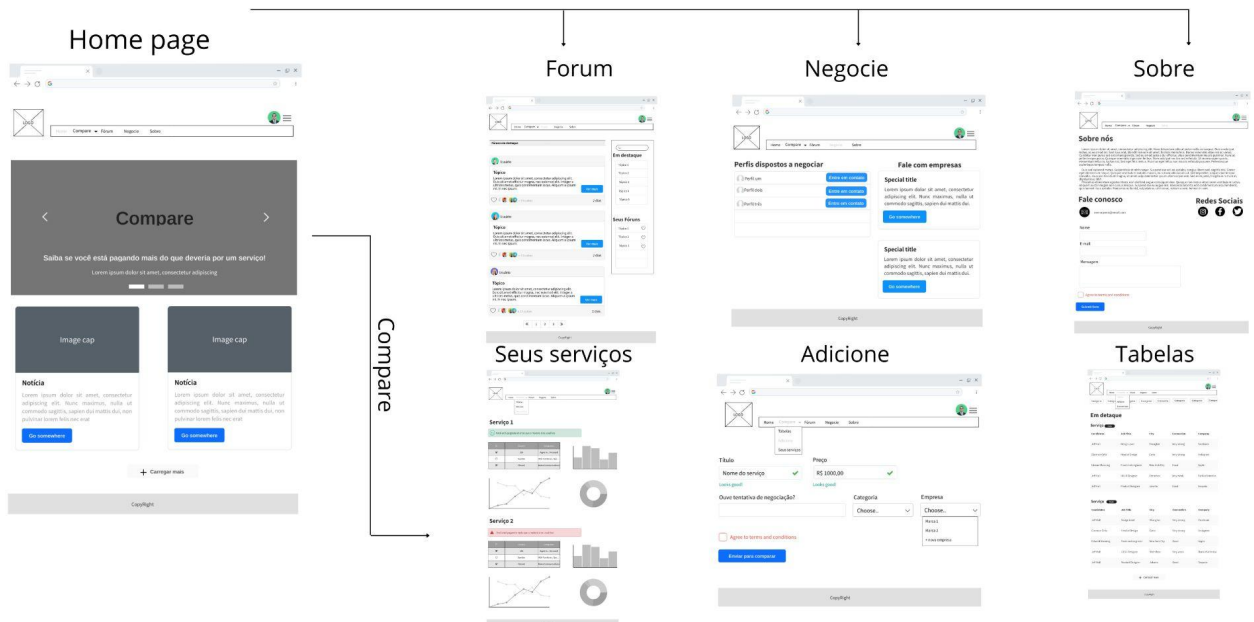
Home page

Forum

Negocie

Sobre

Compare Fórum Negocie Sobre

Compare

Saiba se você está pagando mais do que deveria por um serviço!

Lorem ipsum dolor sit amet, consectetur adipiscing

Image cap

Notícia

Lorem ipsum dolor sit amet, consectetur adipiscing elit. Nunc maximus, nulla ut commodo sagittis, sapien dui mattis dui, non pulvinar lorem felis nec erat

Go somewhere

Image cap

Notícia

Lorem ipsum dolor sit amet, consectetur adipiscing elit. Nunc maximus, nulla ut commodo sagittis, sapien dui mattis dui, non pulvinar lorem felis nec erat

Go somewhere

+ Carregar mais

CopyRight

Compare

Tópico

Em destaque

Seus Fóruns

Perfis dispostos a negociar

Perfil um Entre em contato
Perfil dois Entre em contato
Perfil três Entre em contato

Fale com empresas

Special title

Lorem ipsum dolor sit amet, consectetur adipiscing elit. Nunc maximus, nulla ut commodo sagittis, sapien dui mattis dui.

Go somewhere

Special title

Lorem ipsum dolor sit amet, consectetur adipiscing elit. Nunc maximus, nulla ut commodo sagittis, sapien dui mattis dui.

Go somewhere

CopyRight

Sobre nós

Fale conosco

Redes Sociais

Nome

Email

Mensagem

Seus serviços

Serviço 1

Serviço 2

Adicione

Home Compare Fórum Negocie Sobre

Tabelas

Seus serviços

Título

Nome do serviço

Looks good!

Preço

R$ 1000,00

Looks good!

Ouvo tentativa de negociação?

Categoria

Choose..

Empresa

Choose..

Agree to terms and conditions

Enviar para comparar

CopyRight

Tabelas

Em destaque